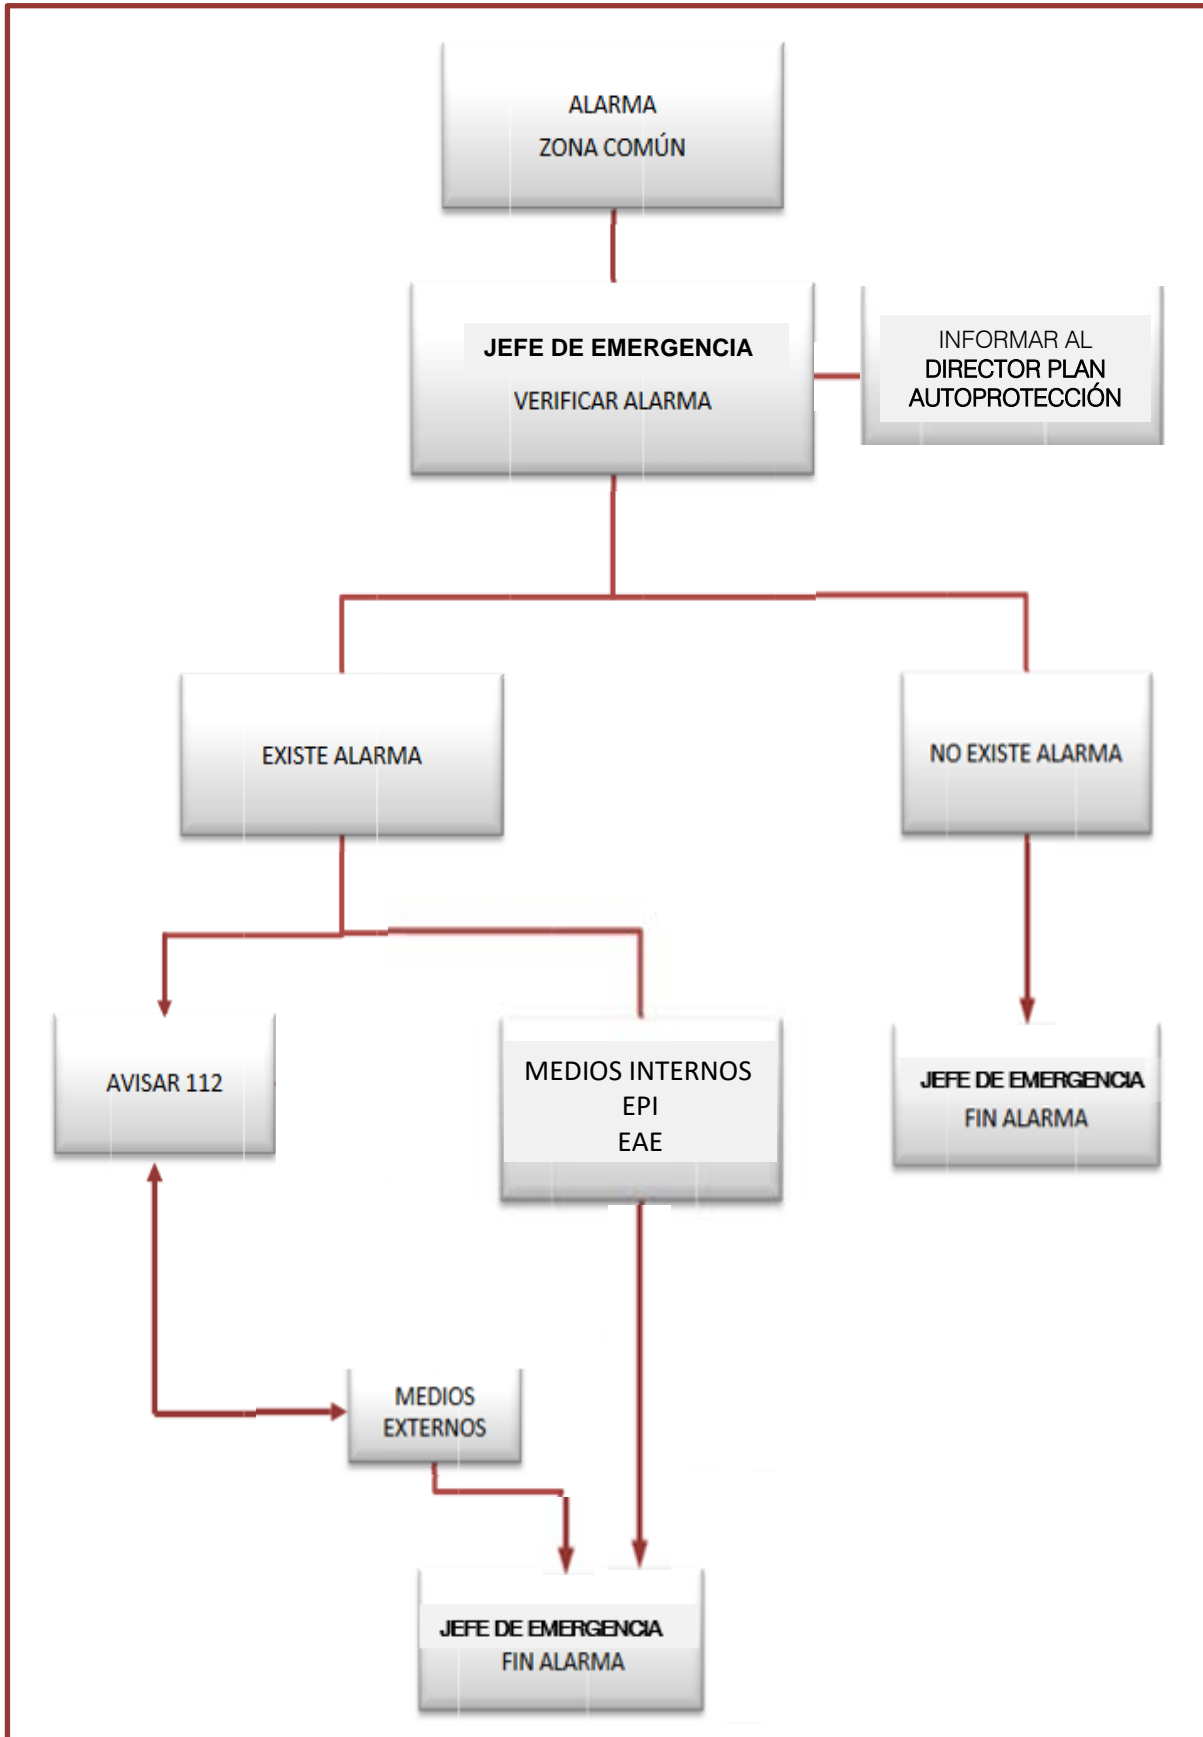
ALARMA
ZONA COMÚN

JEFE DE EMERGENCIA
VERIFICAR ALARMA

INFORMAR AL
DIRECTOR PLAN
AUTOPROTECCIÓN

EXISTE ALARMA

NO EXISTE ALARMA

AVISAR 112

MEDIOS INTERNOS
EPI
EAE

JEFE DE EMERGENCIA
FIN ALARMA

MEDIOS
EXTERNOS

JEFE DE EMERGENCIA
FIN ALARMA